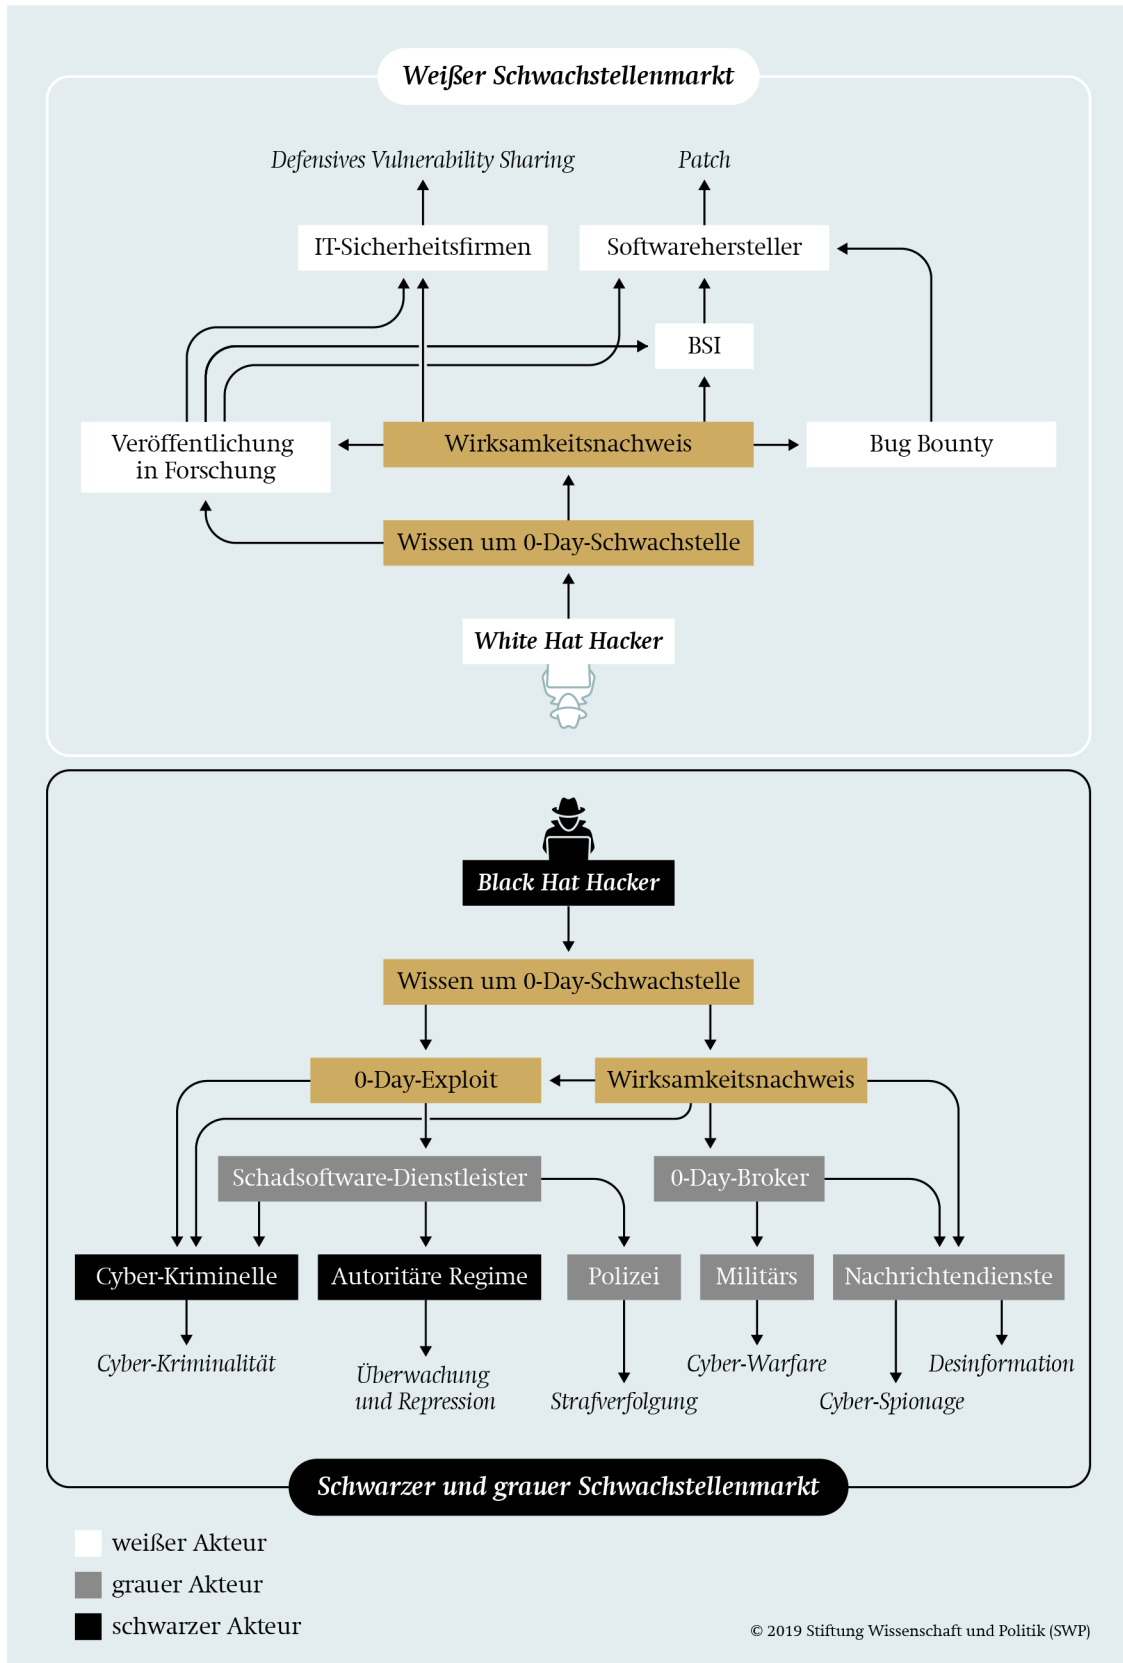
Weißer Schwachstellenmarkt

Defensives Vulnerability Sharing

Patch

IT-Sicherheitsfirmen

Softwarehersteller

BSI

Veröffentlichung in Forschung

Wirksamkeitsnachweis

Bug Bounty

Wissen um 0-Day-Schwachstelle

White Hat Hacker

Black Hat Hacker

Wissen um 0-Day-Schwachstelle

0-Day-Exploit

Wirksamkeitsnachweis

Schadsoftware-Dienstleister

0-Day-Broker

Cyber-Kriminelle

Autoritäre Regime

Polizei

Militärs

Nachrichtendienste

Cyber-Kriminalität

Überwachung und Repression

Strafverfolgung

Cyber-Warfare

Desinformation

Cyber-Spionage

Schwarzer und grauer Schwachstellenmarkt

weißer Akteur

grauer Akteur

schwarzer Akteur

© 2019 Stiftung Wissenschaft und Politik (SWP)